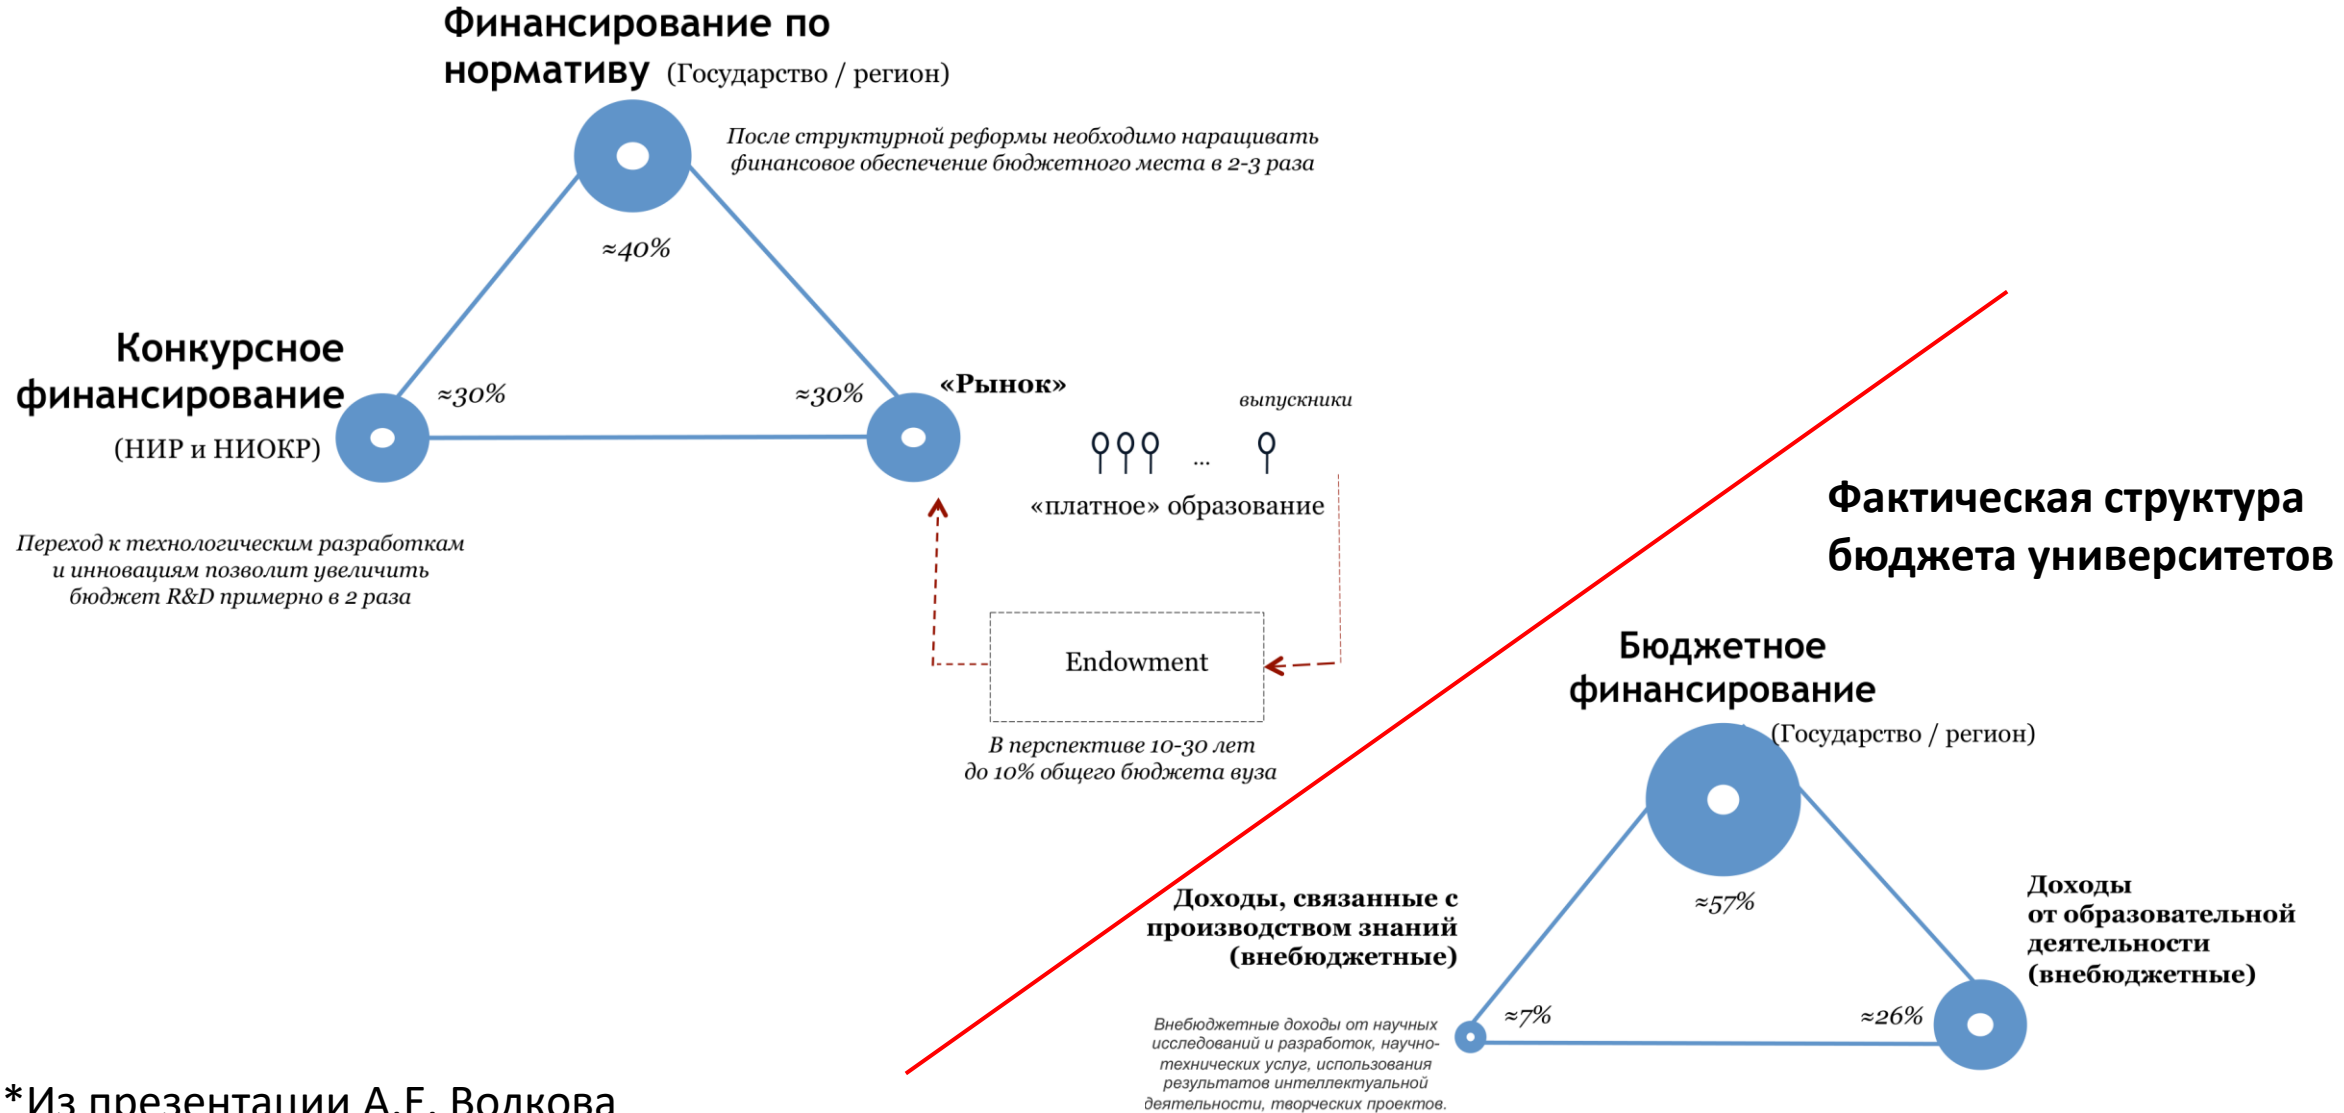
Финансирование по нормативу (Государство / регион)

После структурной реформы необходимо наращивать финансовое обеспечение бюджетного места в 2-3 раза

≈40%

Конкурсное финансирование (НИР и НИОКР)

≈30%

≈30%

«Рынок»

выпускники

...

«платное» образование

Переход к технологическим разработкам и инновациям позволит увеличить бюджет R&D примерно в 2 раза

Endowment

В перспективе 10-30 лет до 10% общего бюджета вуза

Фактическая структура бюджета университетов

Бюджетное финансирование (Государство / регион)

≈57%

Доходы, связанные с производством знаний (внебюджетные)

Доходы от образовательной деятельности (внебюджетные)

≈7%

≈26%

Внебюджетные доходы от научных исследований и разработок, научно-технических услуг, использования результатов интеллектуальной деятельности, творческих проектов.

*Из презентации А.Е. Волкова